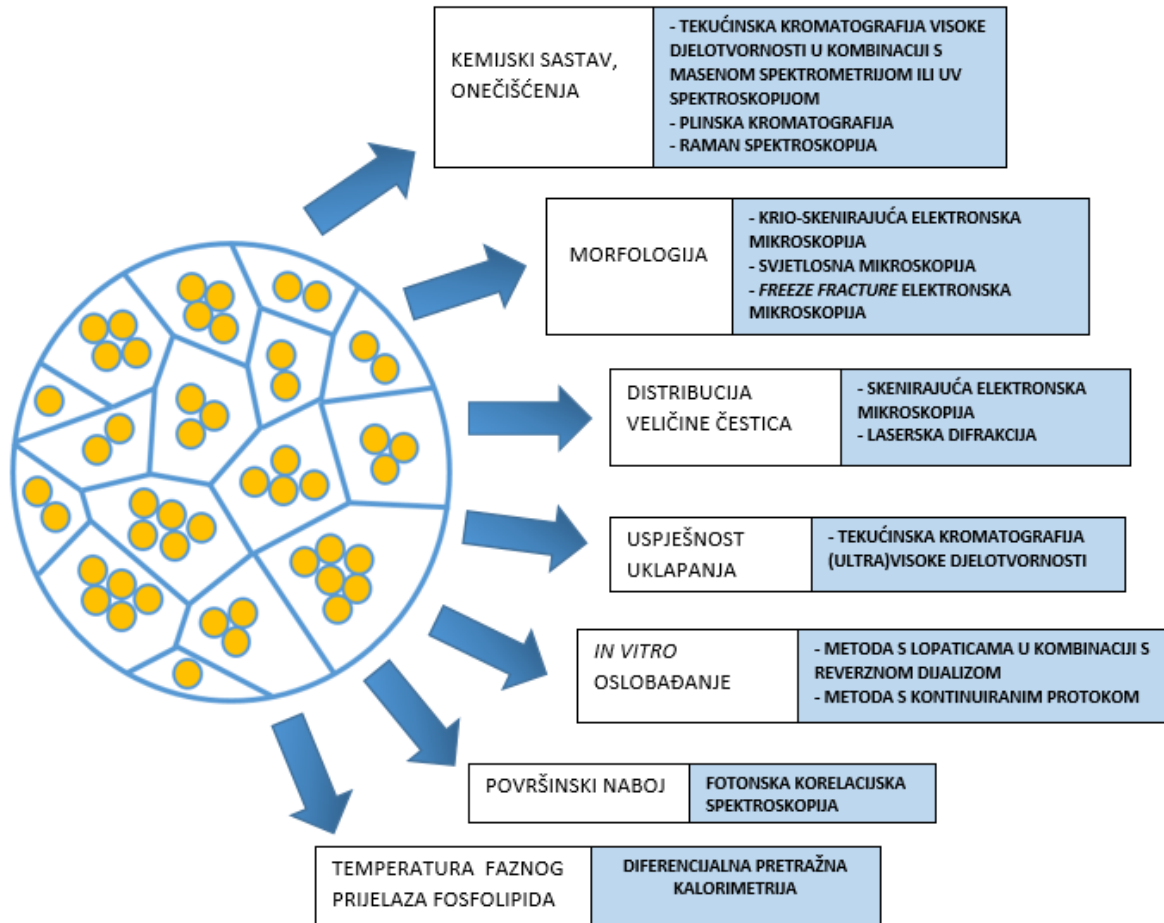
| KEMIJSKI SASTAV, ONEČIŠĆENJA | - TEKUĆINSKA KROMATOGRAFIJA VISOKE DJELOTVORNOSTI U KOMBINACIJI S MASENOM SPEKTROMETRIJOM ILI UV SPEKTROSKOPIJOM - PLINSKA KROMATOGRAFIJA - RAMAN SPEKTROSKOPIJA |
|---|---|

| MORFOLOGIJA | - KRIO-SKENIRAJUĆA ELEKTRONSKA MIKROSKOPIJA - SVJETLOSNA MIKROSKOPIJA - *FREEZE FRACTURE* ELEKTRONSKA MIKROSKOPIJA |
|---|---|

| DISTRIBUCIJA VELIČINE ČESTICA | - SKENIRAJUĆA ELEKTRONSKA MIKROSKOPIJA - LASERSKA DIFRAKCIJA |
|---|---|

| USPJEŠNOST UKLAPANJA | - TEKUĆINSKA KROMATOGRAFIJA (ULTRA)VISOKE DJELOTVORNOSTI |
|---|---|

| *IN VITRO* OSLOBAĐANJE | - METODA S LOPATICAMA U KOMBINACIJI S REVERZNOM DIJALIZOM - METODA S KONTINUIRANIM PROTOKOM |
|---|---|

| POVRŠINSKI NABOJ | FOTONSKA KORELACIJSKA SPEKTROSKOPIJA |
|---|---|

| TEMPERATURA FAZNOG PRIJELAZA FOSFOLIPIDA | DIFERENCIJALNA PRETRAŽNA KALORIMETRIJA |
|---|---|